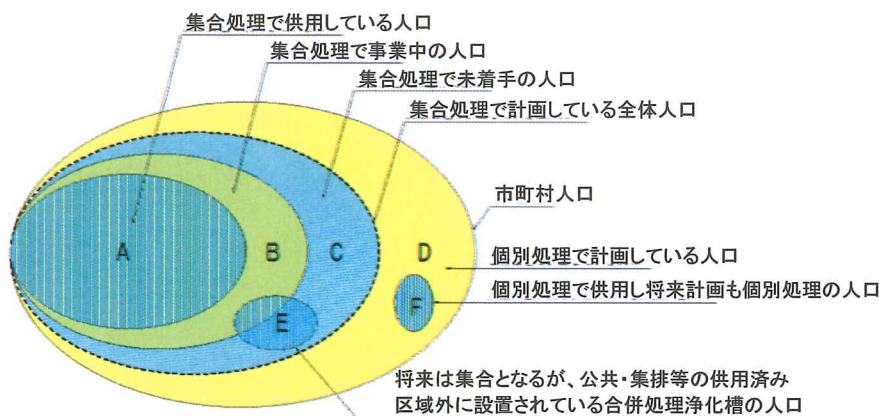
集合処理で供用している人口
集合処理で事業中の人口
集合処理で未着手の人口
集合処理で計画している全体人口
市町村人口
A
B
C
D
個別処理で計画している人口
F
個別処理で供用し将来計画も個別処理の人口
E
将来は集合となるが、公共・集排等の供用済み区域外に設置されている合併処理浄化槽の人口